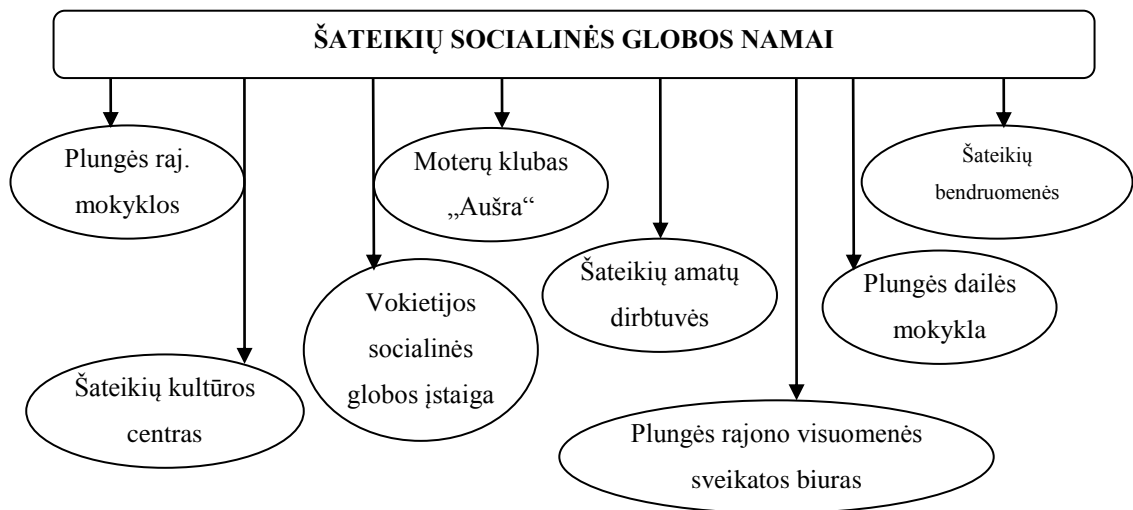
ŠATEIKIŲ SOCIALINĖS GLOBOS NAMAI

Plungės raj. mokyklos

Moterų klubas „Aušra“

Šateikių bendruomenės

Šateikių amatų dirbtuvės

Vokietijos socialinės globos įstaiga

Plungės dailės mokykla

Šateikių kultūros centras

Plungės rajono visuomenės sveikatos biuras